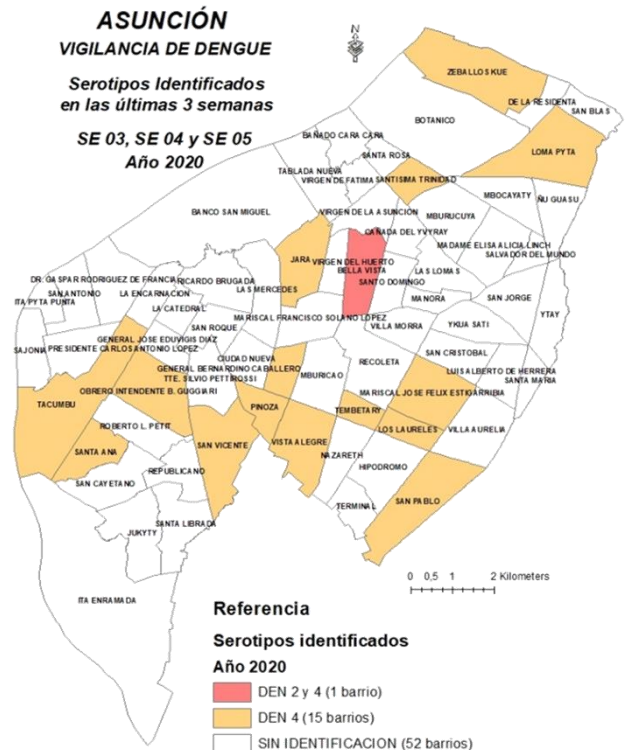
ASUNCIÓN
VIGILANCIA DE DENGUE

Serotipos Identificados en las últimas 3 semanas

SE 03, SE 04 y SE 05
Año 2020

N

ZEBALLOS KUE
DE LA RESIDENTA
SAN BLAS
BOTANICO
LOMA PYTA
BAÑADO CARA CARA
SANTA ROSA
TABLADA NUEVA
VIRGEN DE FATIMA
SANTISIMA TRINIDAD
MBOCAYATY
ÑU GUASU
BANCO SAN MIGUEL
VIRGEN DE LA ASUNCIÓN
MBURUCUYA
CAÑADA DEL YVYRAY
MADAME ELISA ALICIA LINCH
SALVADOR DEL MUNDO
JARA
VIRGEN DEL HUERTO
BELLA VISTA
LAS LOMAS
DR. GASPAR RODRIGUEZ DE FRANCIA
RICARDO BRUGADA
SANTO DOMINGO
SAN ANTONIO
LA ENCARNACION
LAS MERCEDES
MANORA
SAN JORGE
ITA PYTA PUNTA
LA CATEDRAL
YTAY
SAN ROQUE
MARISCAL FRANCISCO SOLANO LOPEZ
VILLA MORRA
YKUA SATI
SAJONIA
GENERAL JOSE EDUVIGIS DIAZ
PRESIDENTE CARLOS ANTONIO LOPEZ
SAN CRISTOBAL
CIUDAD NUEVA
RECOLETA
GENERAL BERNARDINO CABALLERO
LUIS ALBERTO DE HERRERA
TTE. SILVIO PETTIROSSI
MBURICAO
SANTA MARIA
OBRERO INTENDENTE B. GUGGIARI
MARISCAL JOSE FELIX ESTIGARRIBIA
TACUMBU
PINOZA
TEMBETARY
ROBERTO L. PETIT
LOS LAURELES
VILLA AURELIA
SAN VICENTE
VISTA ALEGRE
SANTA ANA
NAZARETH
REPUBLICANO
HIPODROMO
SAN CAYETANO
SAN PABLO
TERMINAL
SANTA LIBRADA
JUKYTY
ITA ENRAMADA

0 0,5 1 2 Kilometers

Referencia
Serotipos identificados
Año 2020
DEN 2 y 4 (1 barrio)
DEN 4 (15 barrios)
SIN IDENTIFICACION (52 barrios)